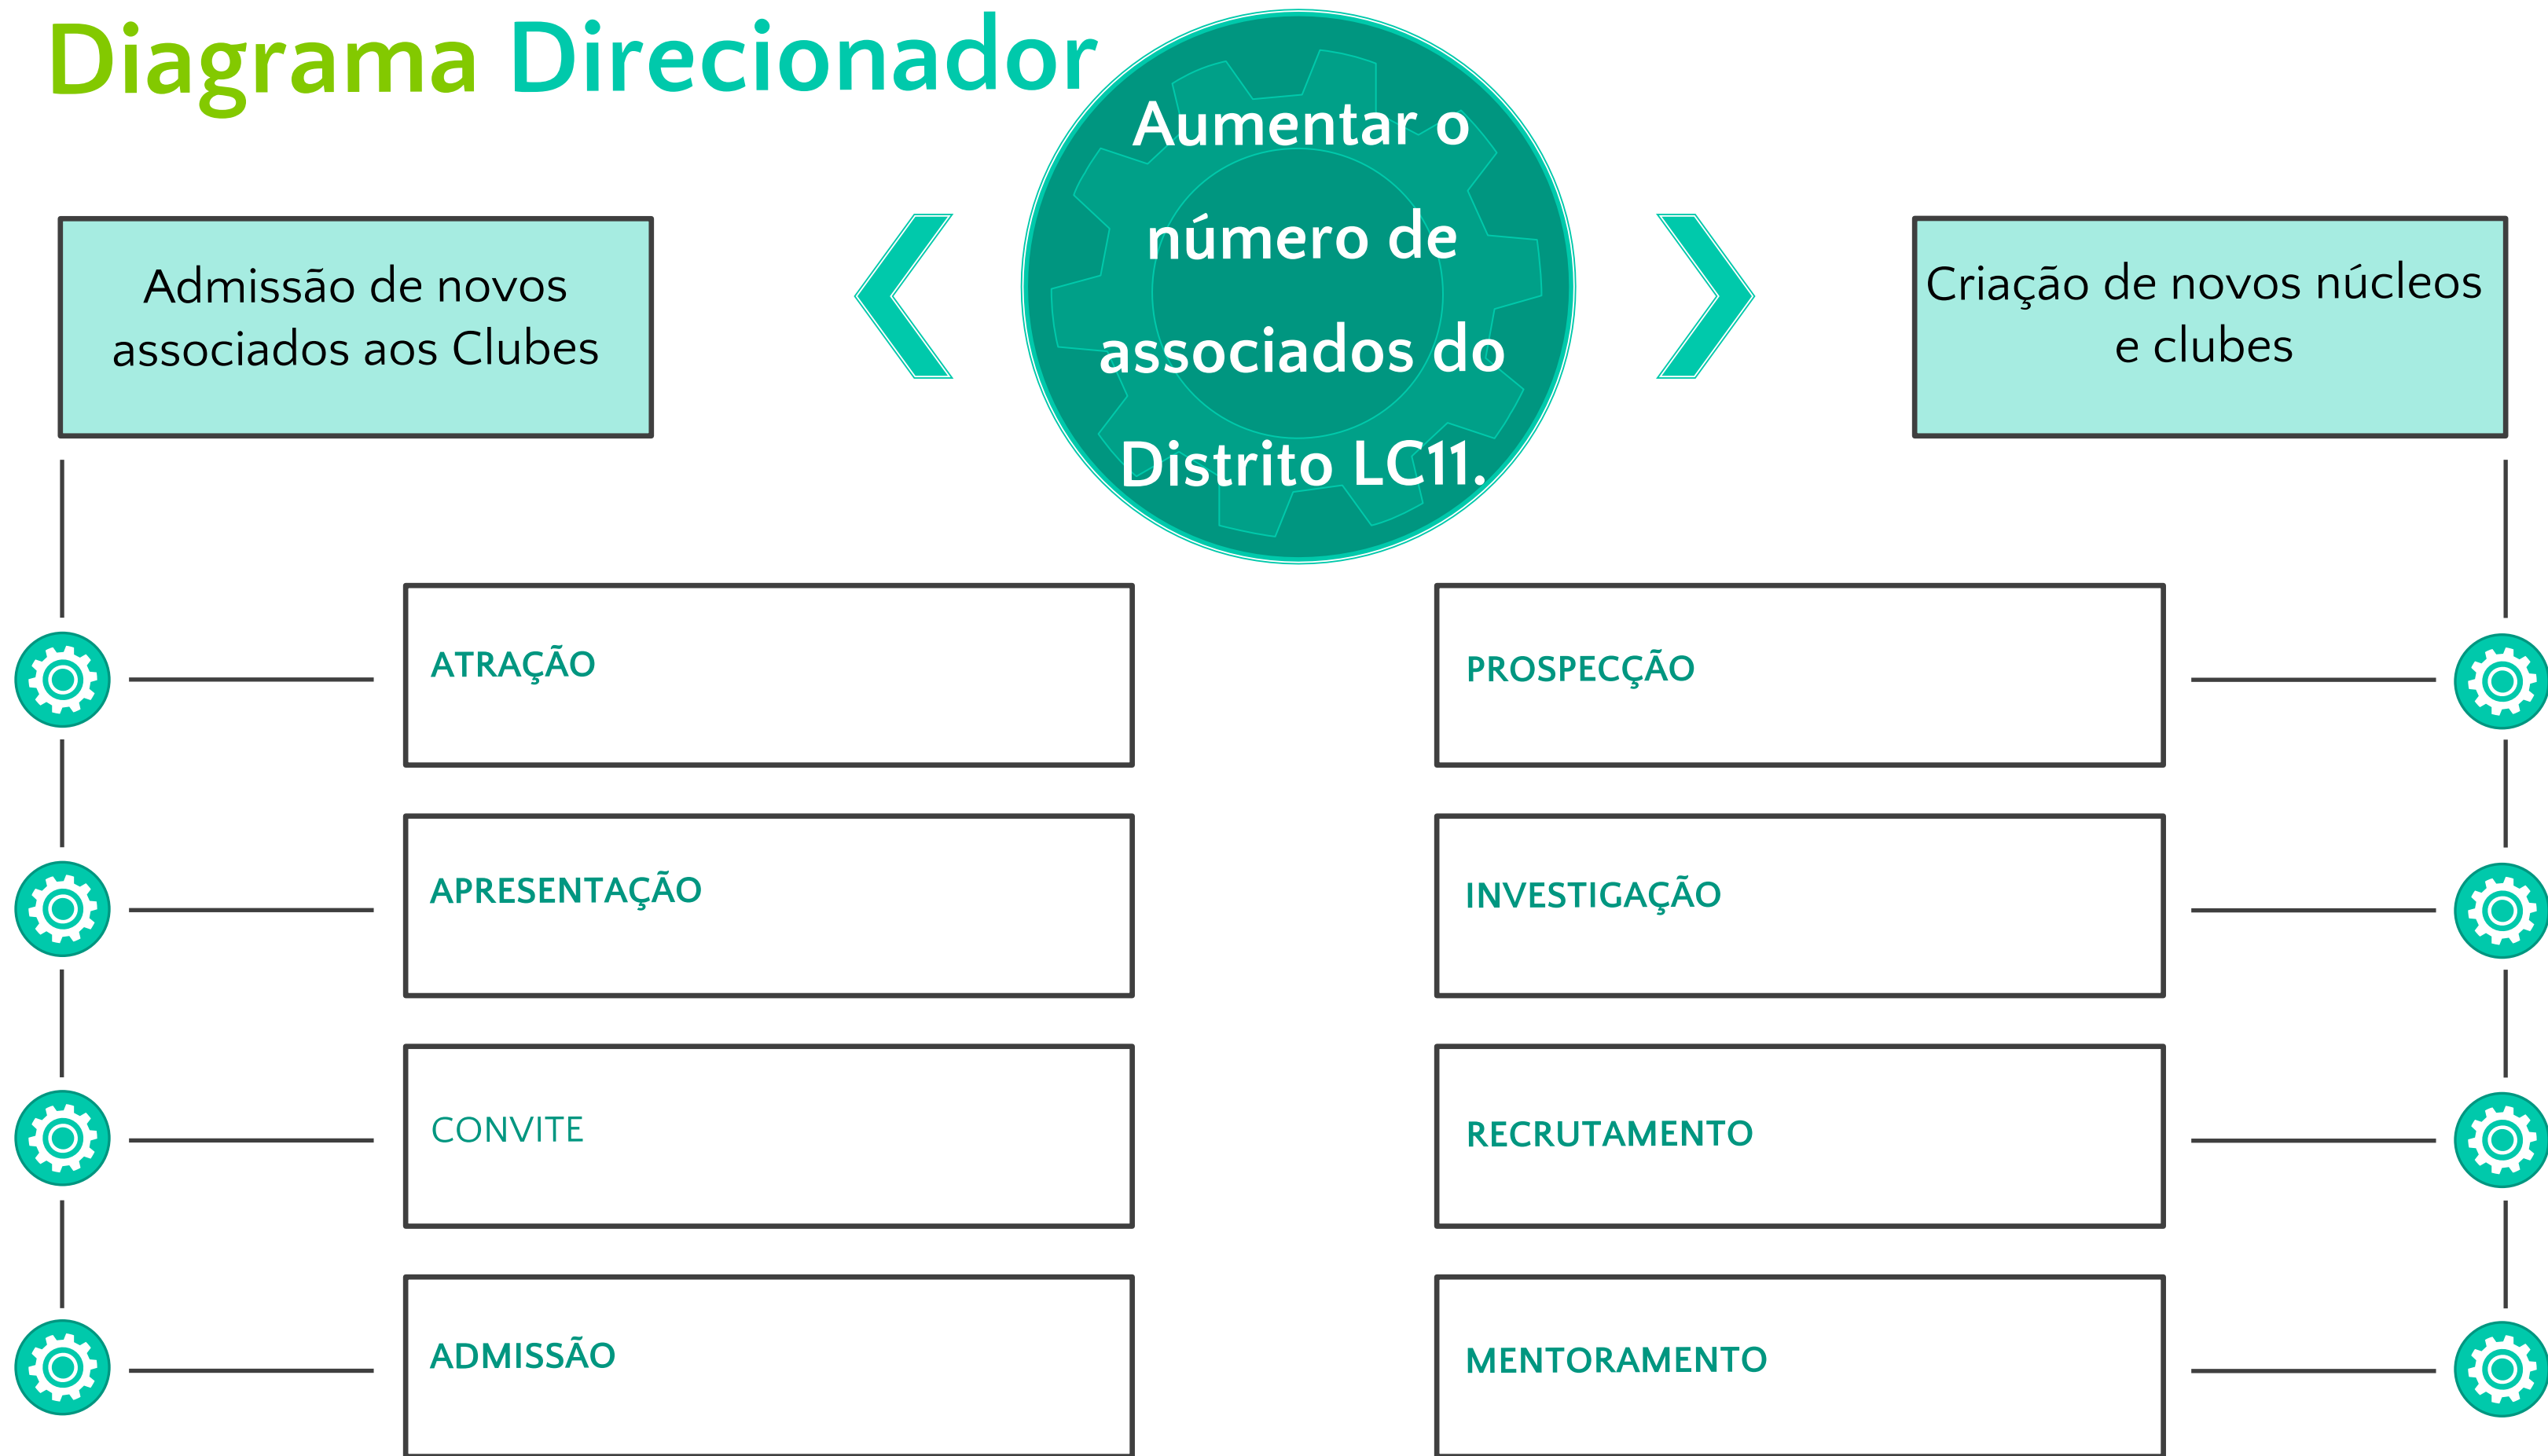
Diagrama Direcionador

Aumentar o número de associados do Distrito LC11.

Admissão de novos associados aos Clubes

Criação de novos núcleos e clubes

ATRAÇÃO

APRESENTAÇÃO

CONVITE

ADMISSÃO

PROSPECÇÃO

INVESTIGAÇÃO

RECRUTAMENTO

MENTORAMENTO